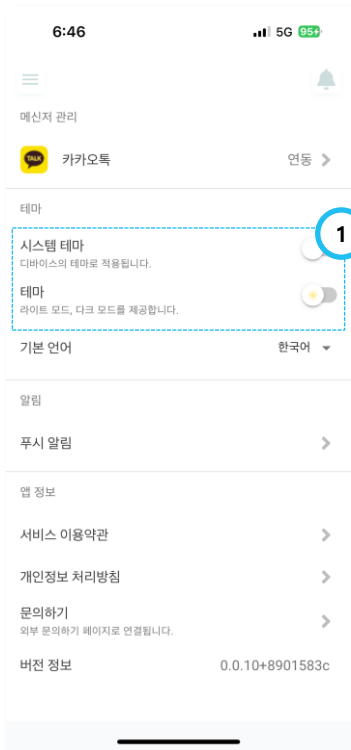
6:46

5G 95+

메신저 관리

TALK

카카오톡

연동

테마

1

시스템 테마
디바이스의 테마로 적용됩니다.

테마
라이트 모드, 다크 모드를 제공합니다.

기본 언어

한국어

알림

푸시 알림

앱 정보

서비스 이용약관

개인정보 처리방침

문의하기
외부 문의하기 페이지로 연결됩니다.

버전 정보

0.0.10+8901583c